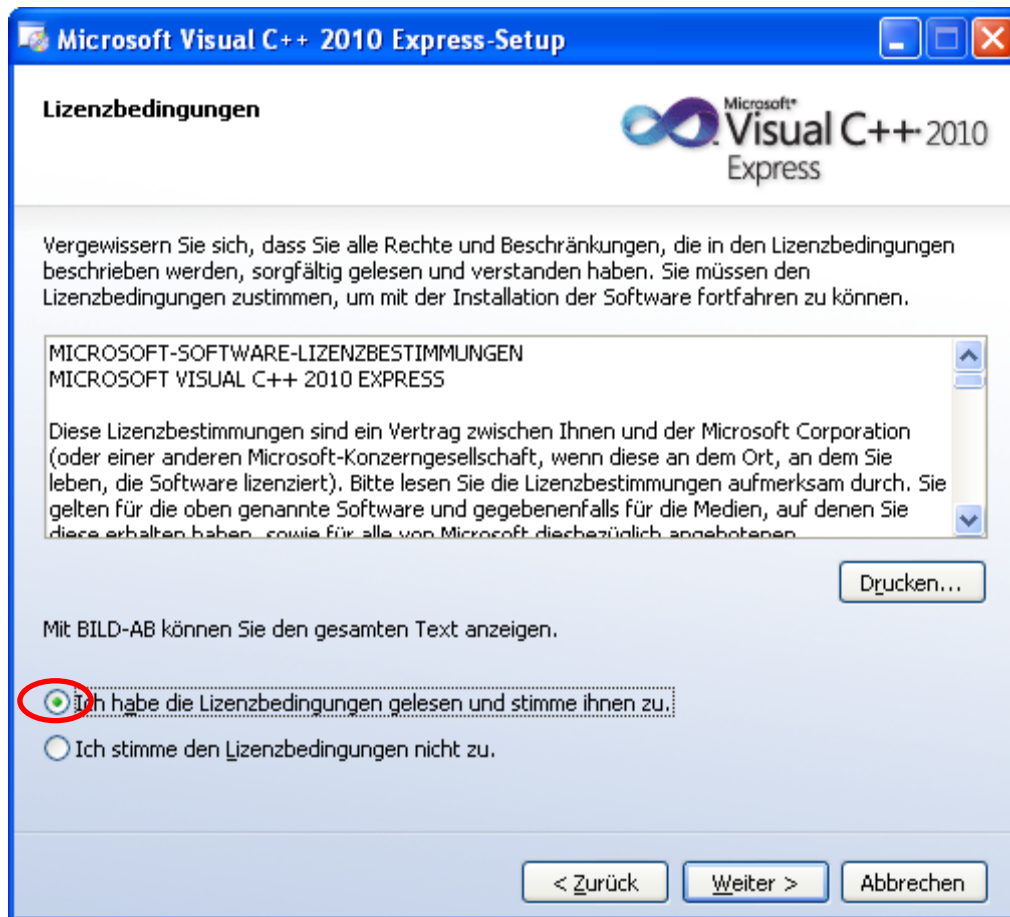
Microsoft Visual C++ 2010 Express-Setup

Lizenzbedingungen

Microsoft® Visual C++ 2010 Express

Vergewissern Sie sich, dass Sie alle Rechte und Beschränkungen, die in den Lizenzbedingungen beschrieben werden, sorgfältig gelesen und verstanden haben. Sie müssen den Lizenzbedingungen zustimmen, um mit der Installation der Software fortfahren zu können.

MICROSOFT-SOFTWARE-LIZENZBESTIMMUNGEN
MICROSOFT VISUAL C++ 2010 EXPRESS

Diese Lizenzbestimmungen sind ein Vertrag zwischen Ihnen und der Microsoft Corporation (oder einer anderen Microsoft-Konzerngesellschaft, wenn diese an dem Ort, an dem Sie leben, die Software lizenziert). Bitte lesen Sie die Lizenzbestimmungen aufmerksam durch. Sie gelten für die oben genannte Software und gegebenenfalls für die Medien, auf denen Sie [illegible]

Drucken...

Mit BILD-AB können Sie den gesamten Text anzeigen.

Ich habe die Lizenzbedingungen gelesen und stimme ihnen zu.

Ich stimme den Lizenzbedingungen nicht zu.

< Zurück

Weiter >

Abbrechen